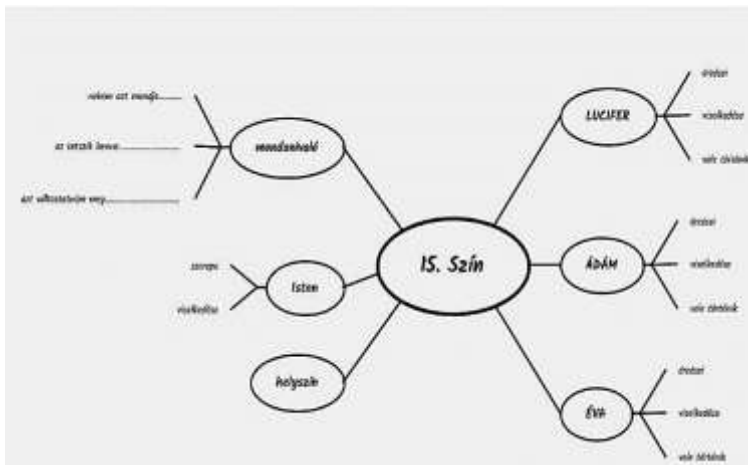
15. Szín

mondanivaló

nekem azt mondja...............

az tetszik benne...............

azt változtatnám meg...............

Isten

szerepe

viselkedése

helyszín

LUCIFER

érzései

viselkedése

vele történtek

ÁDÁM

érzései

viselkedése

vele történtek

ÉVA

érzései

viselkedése

vele történtek